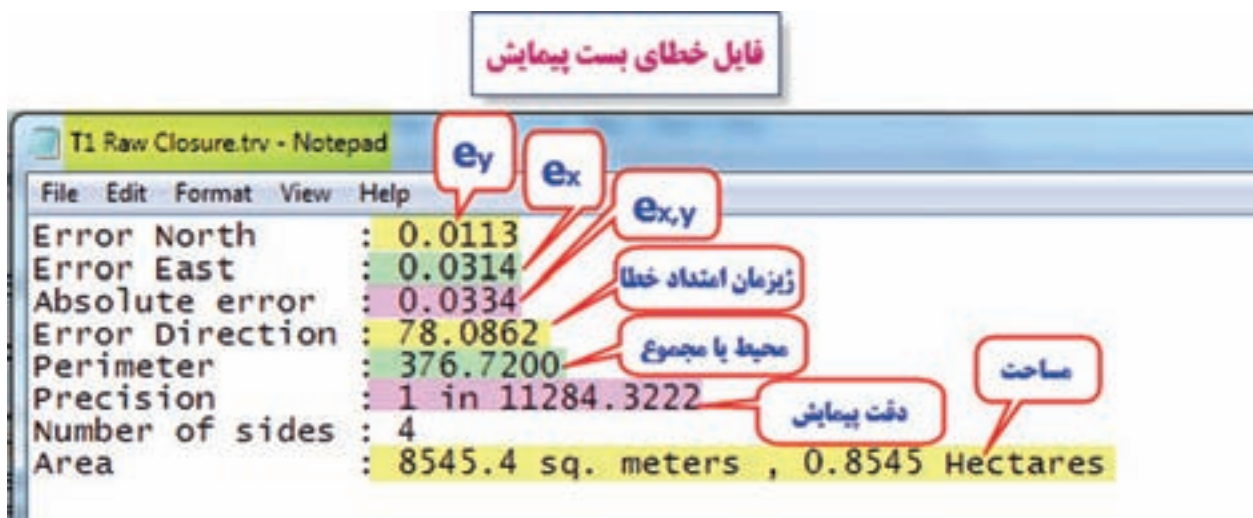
فایل خطای بست پیمایش

T1 Raw Closure.trv - Notepad

File Edit Format View Help

$e_y$

$e_x$

$e_{x,y}$

Error North : 0.0113
Error East : 0.0314
Absolute error : 0.0334
Error Direction : 78.0862
Perimeter : 376.7200
Precision : 1 in 11284.3222
Number of sides : 4
Area : 8545.4 sq. meters , 0.8545 Hectares

ژیزمان امتداد خطا

محیط یا مجموع

مساحت

دقت پیمایش